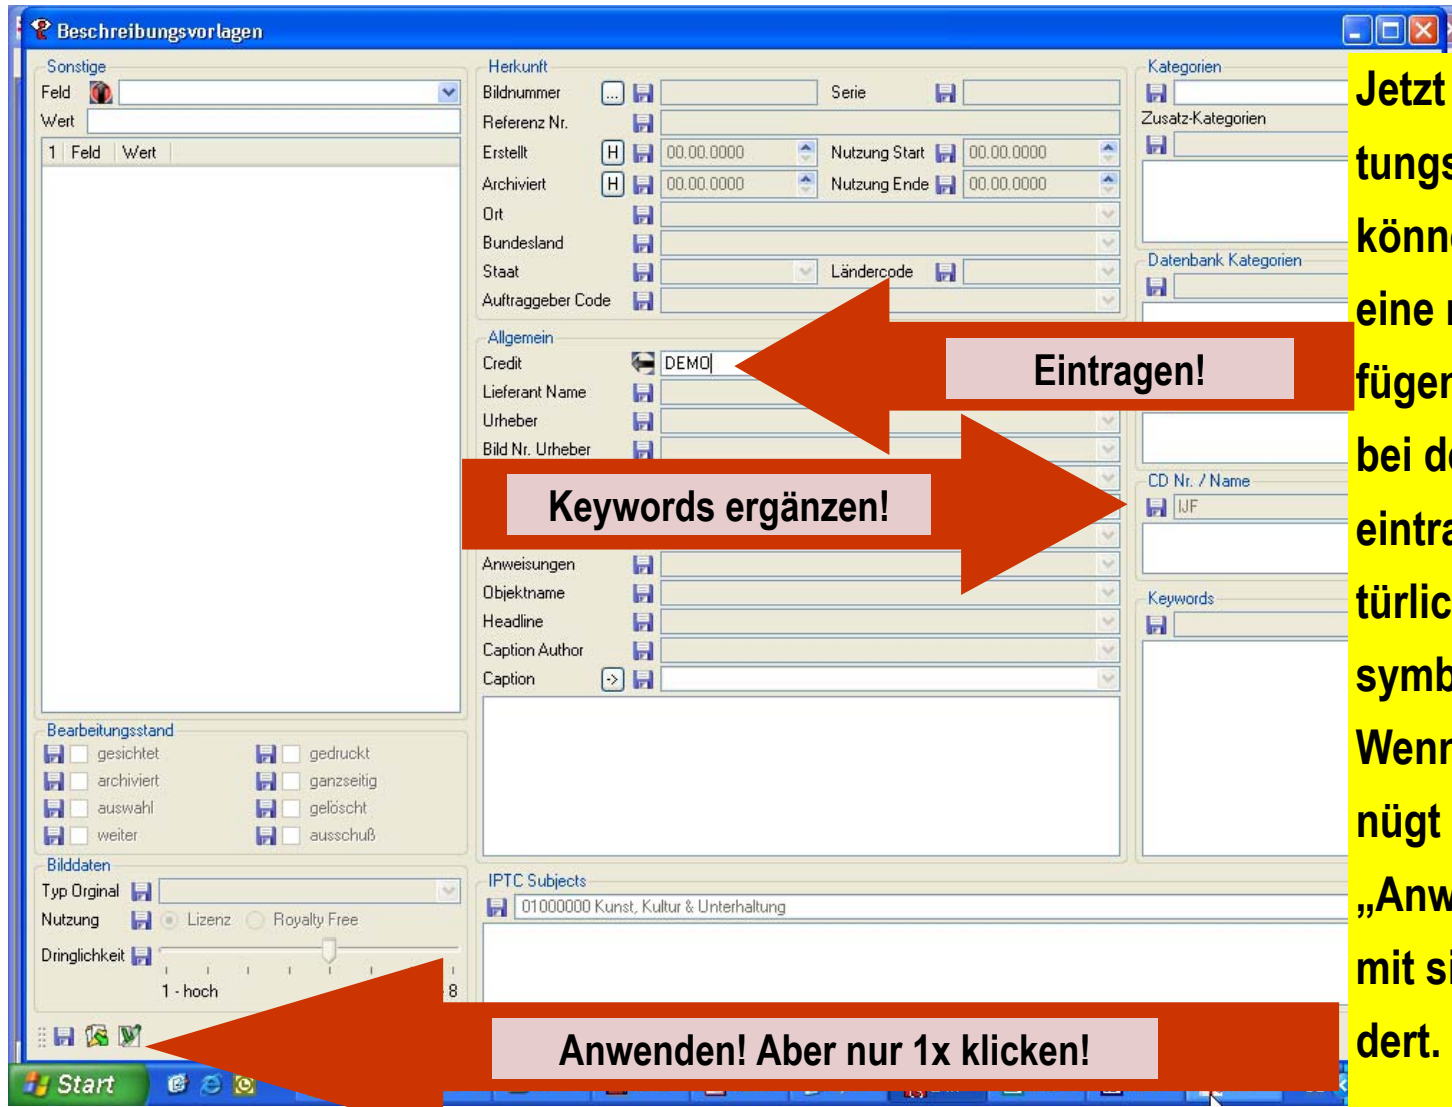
Beschreibungsvorlagen

Sonstige
Feld
Wert
1 Feld Wert

Bearbeitungsstand
gesichtet gedruckt
archiviert ganzseitig
auswahl gelöscht
weiter ausschuß

Bilddaten
Typ Orginal
Nutzung Lizenz Royalty Free
Dringlichkeit
1 - hoch 8

Herkunft
Bildnummer ... Serie
Referenz Nr.
Erstellt H 00.00.0000 Nutzung Start 00.00.0000
Archiviert H 00.00.0000 Nutzung Ende 00.00.0000
Ort
Bundesland
Staat Ländercode
Auftraggeber Code

Allgemein
Credit DEMO
Lieferant Name
Urheber
Bild Nr. Urheber
Anweisungen
Objektname
Headline
Caption Author
Caption ->

IPTC Subjects
01000000 Kunst, Kultur & Unterhaltung

Kategorien
Zusatz-Kategorien
Datenbank Kategorien
CD Nr. / Name
IJF
Keywords

Eintragen!
Keywords ergänzen!
Anwenden! Aber nur 1x klicken!

Jetzt
tungs
könn
eine
füger
bei d
eintra
türlic
symb
Wenn
nügt
„Anw
mit si
dert.

Start